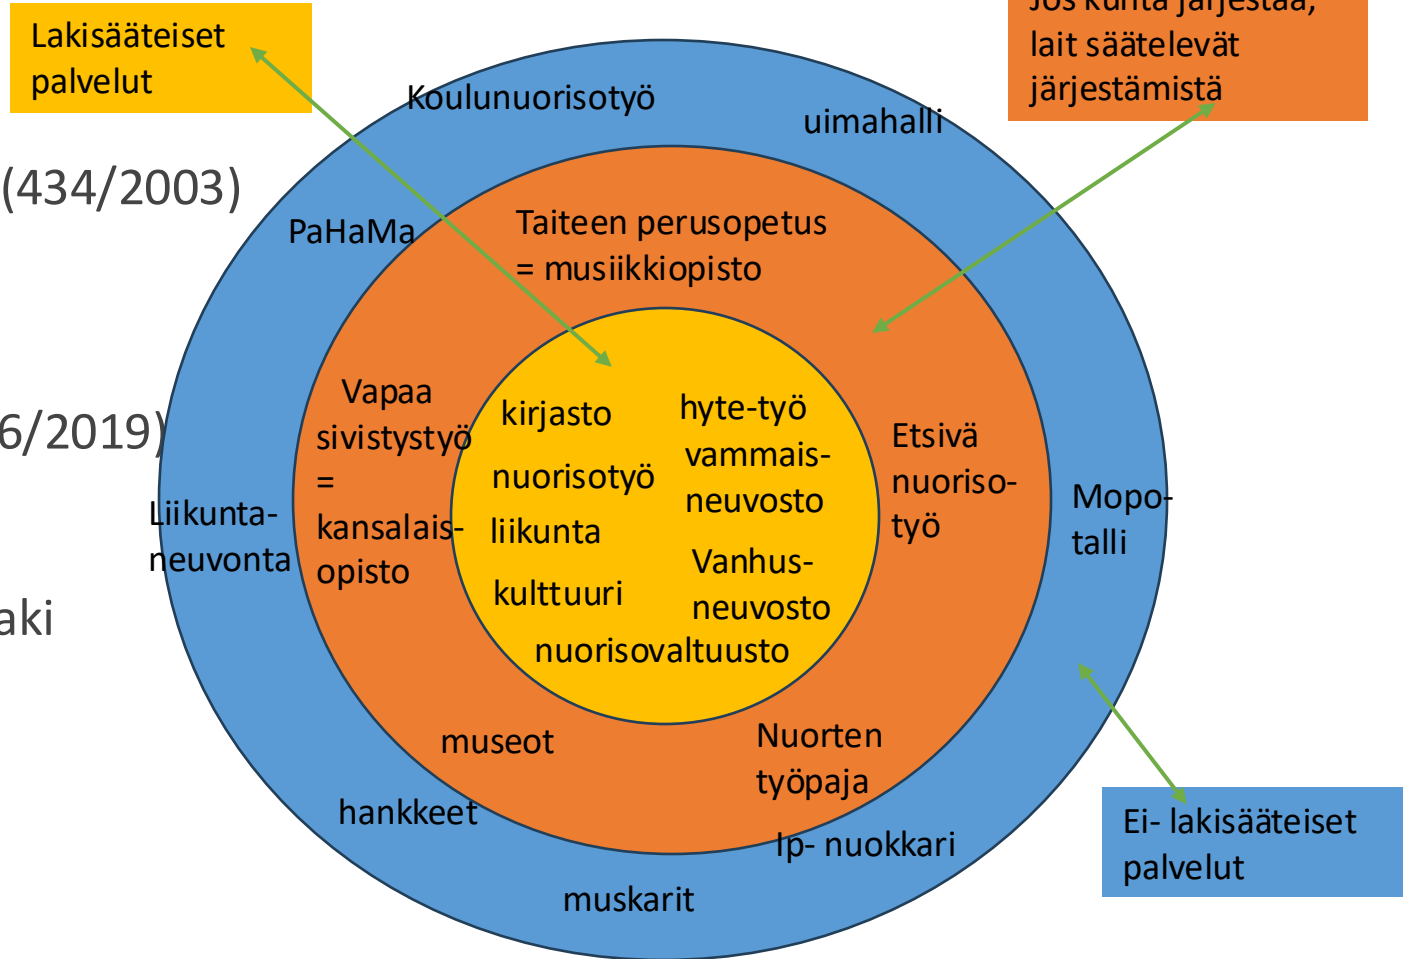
Lakisääteiset palvelut

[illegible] lait säätelevät järjestämistä

(434/2003)

6/2019)

aki

Koulunuorisotyö

uimahalli

PaHaMa

Taiteen perusopetus = musiikkiopisto

Vapaa sivistystyö = kansalaisopisto

kirjasto

hyte-työ

vammaisneuvosto

nuorisotyö

liikunta

Vanhusneuvosto

kulttuuri

nuorisovaltuusto

Etsivä nuorisotyö

Liikuntaneuvonta

Mopotalli

museot

Nuorten työpaja

hankkeet

lp- nuokkari

muskarit

Ei- lakisääteiset palvelut